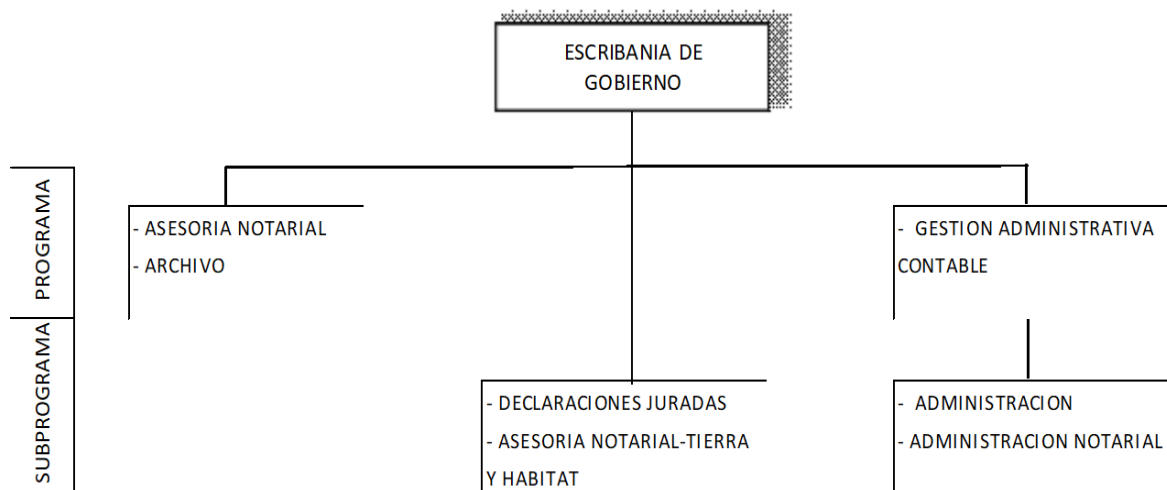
ESCRIBANIA DE GOBIERNO

PROGRAMA

- ASESORIA NOTARIAL
- ARCHIVO

- GESTION ADMINISTRATIVA CONTABLE

SUBPROGRAMA

- DECLARACIONES JURADAS
- ASESORIA NOTARIAL-TIERRA Y HABITAT

- ADMINISTRACION
- ADMINISTRACION NOTARIAL